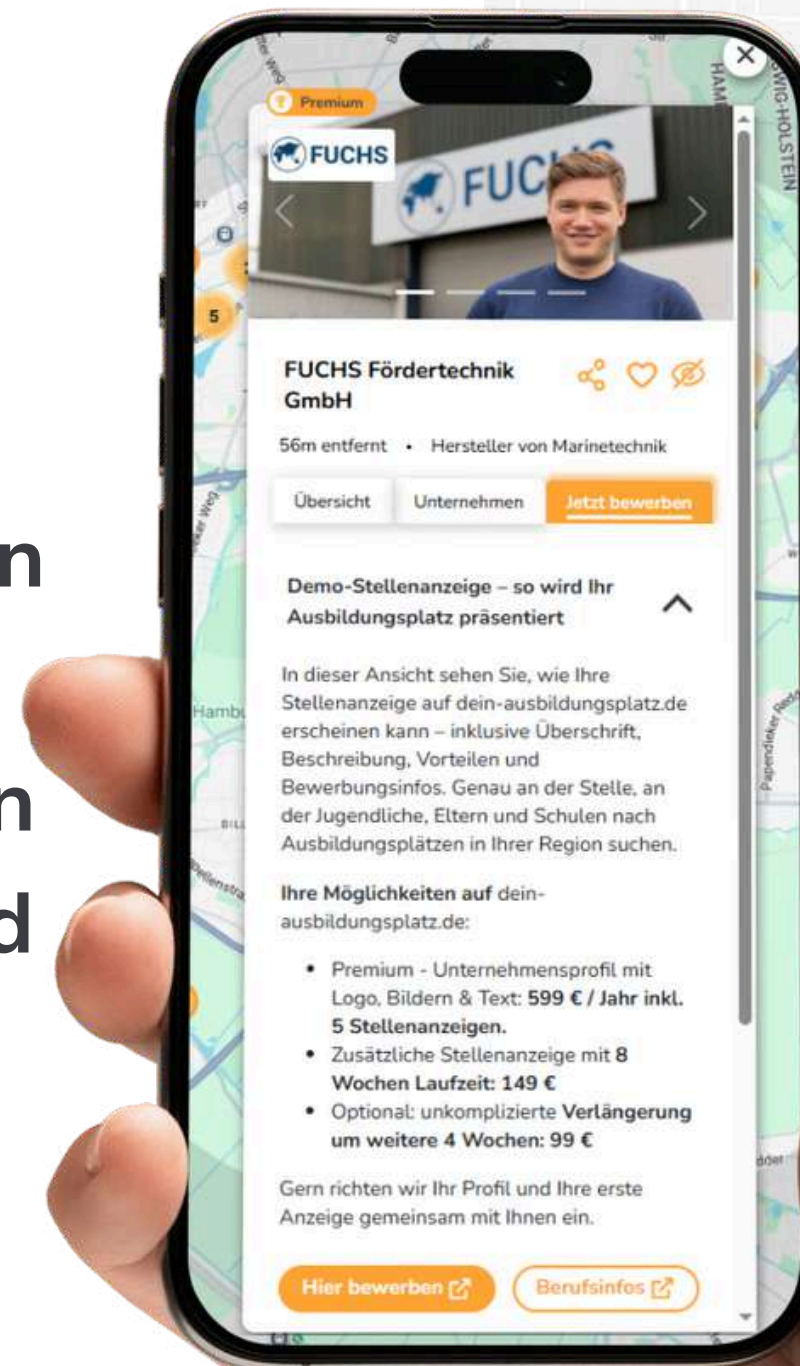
n

n
d

Premium

FUCHS

FUCHS

FUCHS Fördertechnik GmbH

56m entfernt • Hersteller von Marinetechnik

Übersicht

Unternehmen

Jetzt bewerben

Demo-Stellenanzeige – so wird Ihr Ausbildungsplatz präsentiert

In dieser Ansicht sehen Sie, wie Ihre Stellenanzeige auf dein-ausbildungsplatz.de erscheinen kann – inklusive Überschrift, Beschreibung, Vorteilen und Bewerbungsinfos. Genau an der Stelle, an der Jugendliche, Eltern und Schulen nach Ausbildungsplätzen in Ihrer Region suchen.

Ihre Möglichkeiten auf dein-ausbildungsplatz.de:

- Premium - Unternehmensprofil mit Logo, Bildern & Text: 599 € / Jahr inkl. 5 Stellenanzeigen.
- Zusätzliche Stellenanzeige mit 8 Wochen Laufzeit: 149 €
- Optional: unkomplizierte Verlängerung um weitere 4 Wochen: 99 €

Gern richten wir Ihr Profil und Ihre erste Anzeige gemeinsam mit Ihnen ein.

Hier bewerben

Berufsinfos

HAM

WIG-HOLSTEIN

5

Hambu

Papendieker Redder